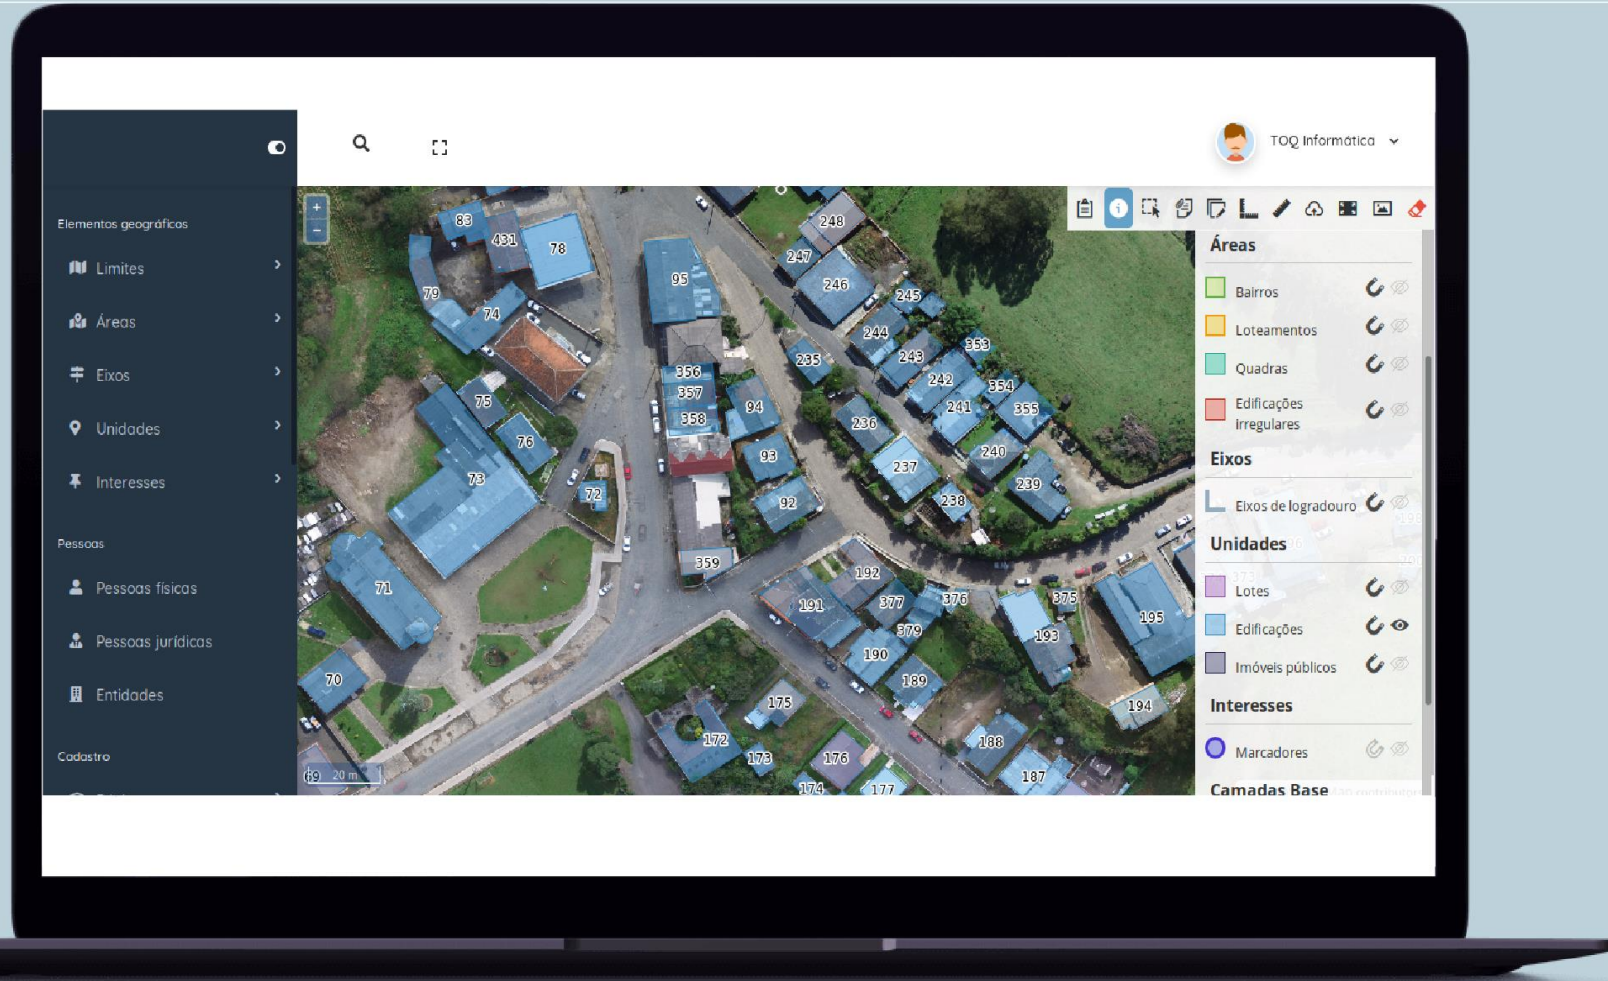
Elementos geográficos

Limites

Áreas

Eixos

Unidades

Interesses

Pessoas

Pessoas físicas

Pessoas jurídicas

Entidades

Cadastro

TOQ Informática

+
−

83 431 78 95 248 247 246 79 74 245 244 353 235 356 243 357 242 354 75 94 241 355 358 76 236 93 240 237 73 239 72 92 238 359 71 192 191 377 376 375 195 379 193 190 70 189 175 194 172 173 176 188 187 174 177

69 20 m

Áreas

Bairros

Loteamentos

Quadras

Edificações irregulares

Eixos

Eixos de logradouro

Unidades

Lotes

Edificações

Imóveis públicos

Interesses

Marcadores

Camadas Base